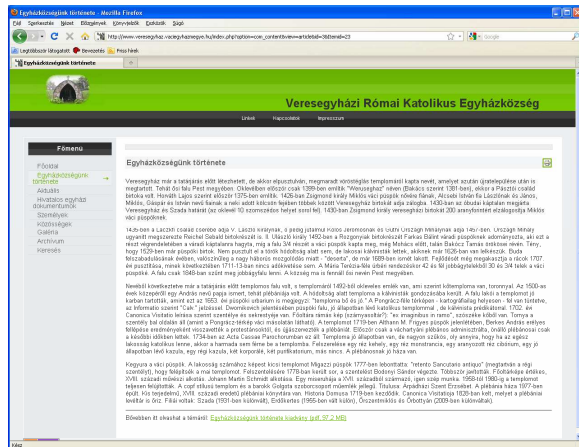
Egyházközségünk története - Mozilla Firefox

Fájl Szerkesztés Nézet Előzmények Könyvjelzők Eszközök Súgó

http://www.veresegyhaz.vaciegyhazmegye.hu/index.php?option=com_content&view=article&id=36&Itemid=23

Legtöbbször látogatott Bevezetés Friss hírek

Egyházközségünk története

Veresegyházi Római Katolikus Egyházközség

Linkek Kapcsolatok Impresszum

Főmenü

Főoldal
Egyházközségünk története
Aktuális
Hivatalos egyházi dokumentumok
Személyek
Közösségek
Galéria
Archívum
Keresés

Egyházközségünk története

Veresegyház már a tatárjárás előtt létezhetett, de akkor elpusztulhat, megmaradt környékbeli templomunk tanúja, melyet az utódok újraépítettek. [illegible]

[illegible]

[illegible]

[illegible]

Bővebben itt olvashat a témáról: Egyházközségünk története kiadvány (pdf, 97,2 MB)

Kész